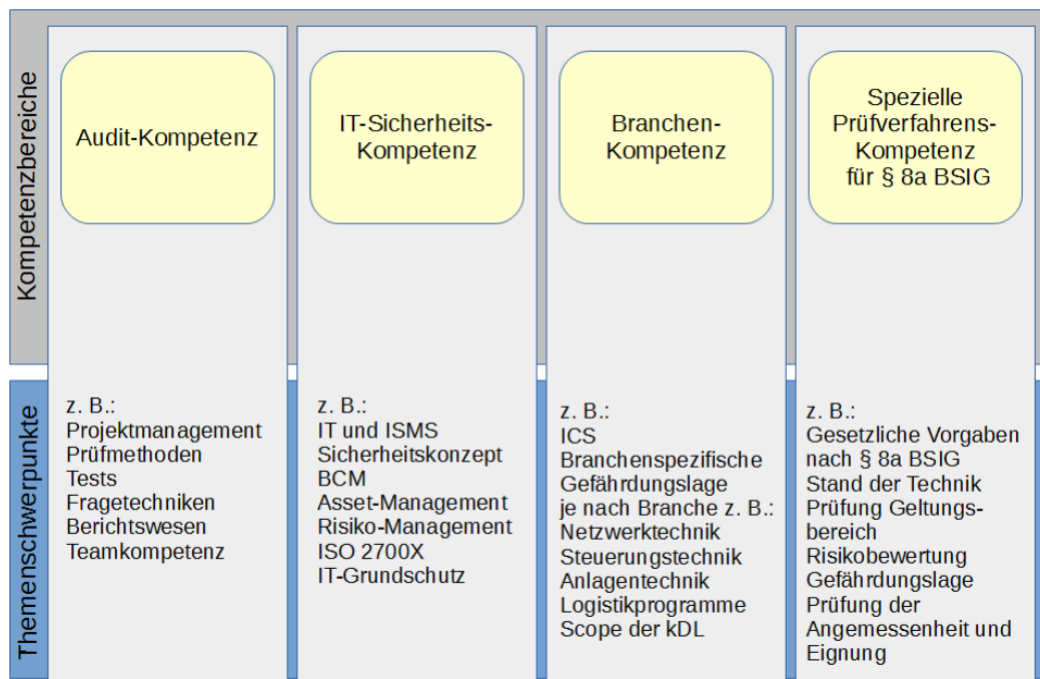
Kompetenzbereiche

Audit-Kompetenz

IT-Sicherheits-Kompetenz

Branchen-Kompetenz

Spezielle Prüfverfahrens-Kompetenz für § 8a BSIG

Themenschwerpunkte

z. B.:
Projektmanagement
Prüfmethoden
Tests
Fragetechniken
Berichtswesen
Teamkompetenz

z. B.:
IT und ISMS
Sicherheitskonzept
BCM
Asset-Management
Risiko-Management
ISO 2700X
IT-Grundschutz

z. B.:
ICS
Branchenspezifische Gefährdungslage
je nach Branche z. B.:
Netzwerktechnik
Steuerungstechnik
Anlagentechnik
Logistikprogramme
Scope der kDL

z. B.:
Gesetzliche Vorgaben nach § 8a BSIG
Stand der Technik
Prüfung Geltungsbereich
Risikobewertung
Gefährdungslage
Prüfung der Angemessenheit und Eignung